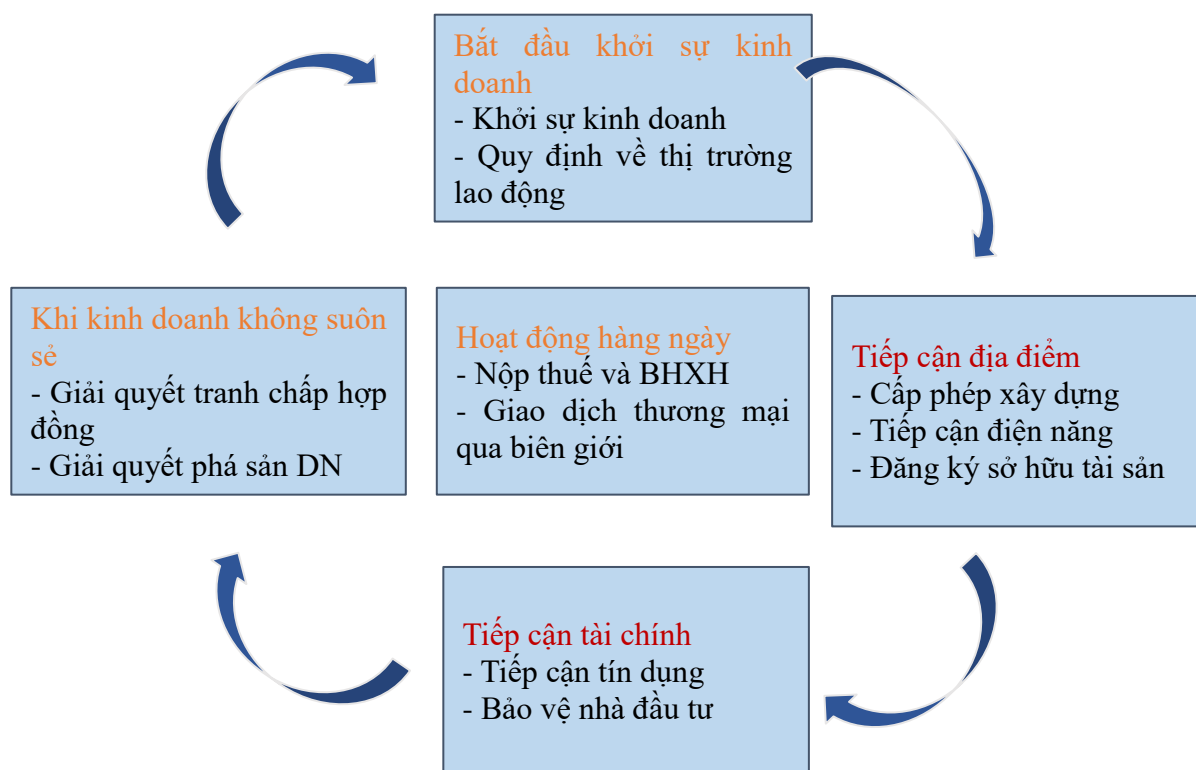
Bắt đầu khởi sự kinh doanh
- Khởi sự kinh doanh
- Quy định về thị trường lao động

Khi kinh doanh không suôn sẻ
- Giải quyết tranh chấp hợp đồng
- Giải quyết phá sản DN

Hoạt động hàng ngày
- Nộp thuế và BHXH
- Giao dịch thương mại qua biên giới

Tiếp cận địa điểm
- Cấp phép xây dựng
- Tiếp cận điện năng
- Đăng ký sở hữu tài sản

Tiếp cận tài chính
- Tiếp cận tín dụng
- Bảo vệ nhà đầu tư